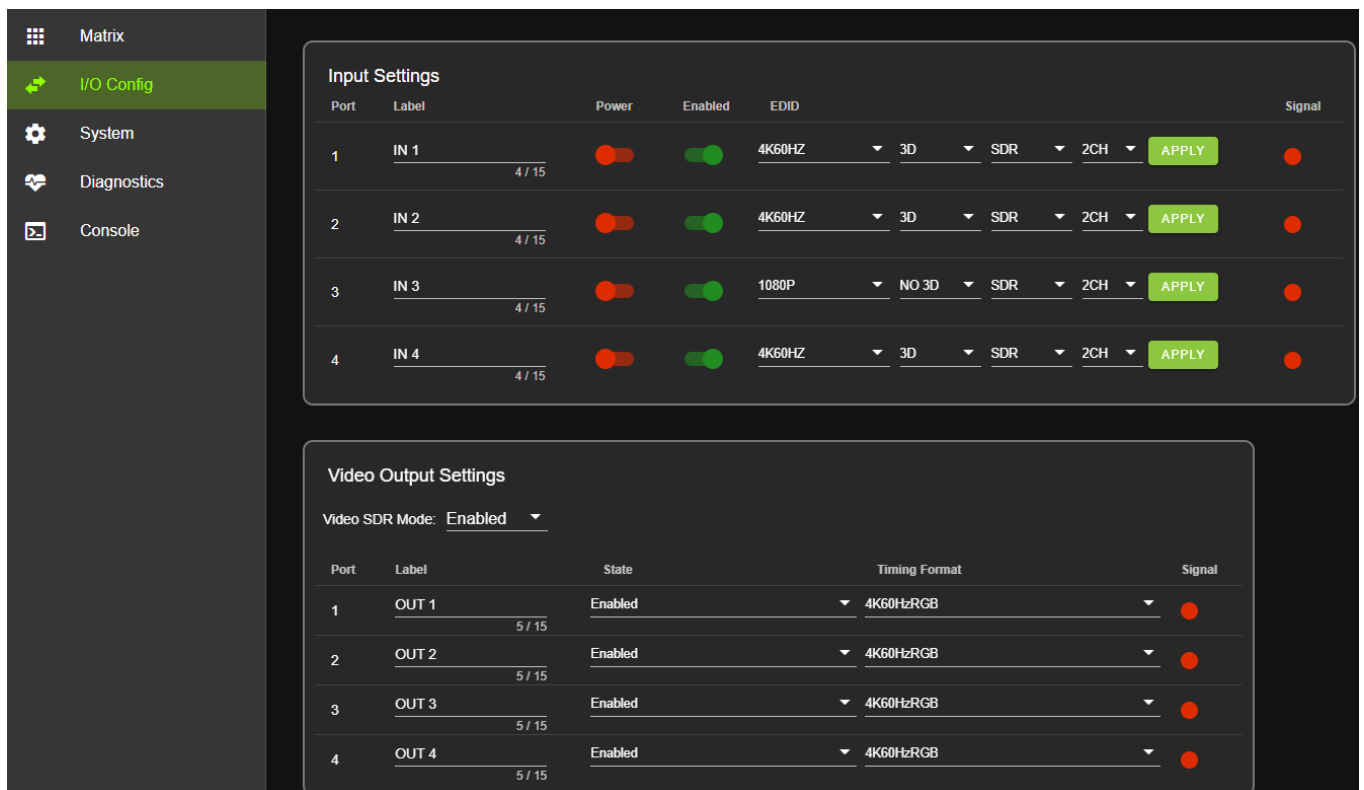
Matrix
I/O Config
System
Diagnostics
Console

Input Settings

| Port | Label | Power | Enabled | EDID | | | | | Signal |
|---|---|---|---|---|---|---|---|---|---|
| 1 | IN 1 4 / 15 | | | 4K60HZ | 3D | SDR | 2CH | APPLY | |
| 2 | IN 2 4 / 15 | | | 4K60HZ | 3D | SDR | 2CH | APPLY | |
| 3 | IN 3 4 / 15 | | | 1080P | NO 3D | SDR | 2CH | APPLY | |
| 4 | IN 4 4 / 15 | | | 4K60HZ | 3D | SDR | 2CH | APPLY | |

Video Output Settings

Video SDR Mode: Enabled

| Port | Label | State | Timing Format | Signal |
|---|---|---|---|---|
| 1 | OUT 1 5 / 15 | Enabled | 4K60HzRGB | |
| 2 | OUT 2 5 / 15 | Enabled | 4K60HzRGB | |
| 3 | OUT 3 5 / 15 | Enabled | 4K60HzRGB | |
| 4 | OUT 4 5 / 15 | Enabled | 4K60HzRGB | |